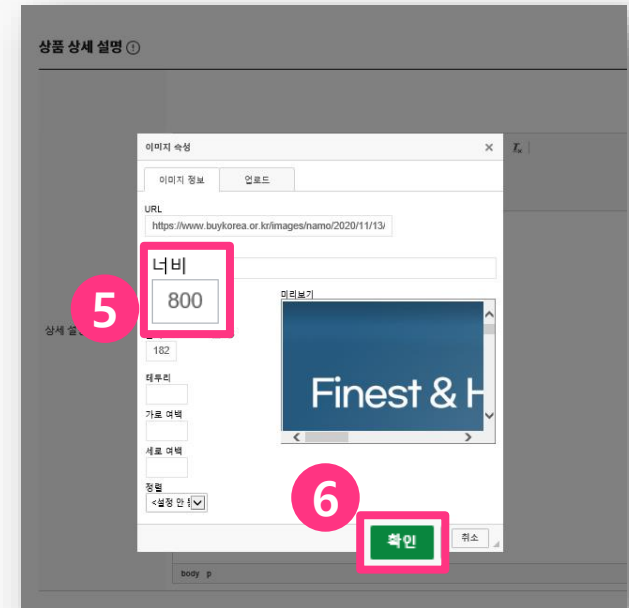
상품 상세 설명 ⓘ

이미지 속성

이미지 정보

업로드

URL

https://www.buykorea.or.kr/images/namo/2020/11/13/

너비

800

5

상세 설

182

미리보기

테두리

가로 여백

세로 여백

정렬

<설정 안 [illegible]

Finest & H

6

확인

취소

body p